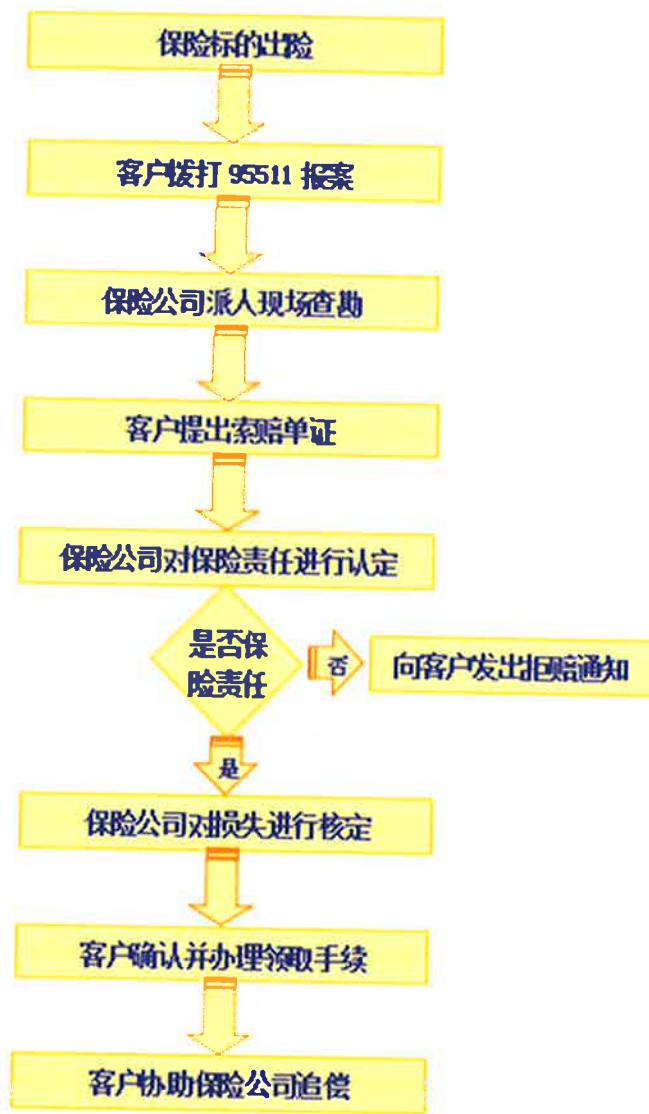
保险标的出险

客户拨打 95511 报案

保险公司派人现场查勘

客户提出索赔单证

保险公司对保险责任进行认定

是否保险责任

否

向客户发出拒赔通知

是

保险公司对损失进行核定

客户确认并办理领取手续

客户协助保险公司追偿